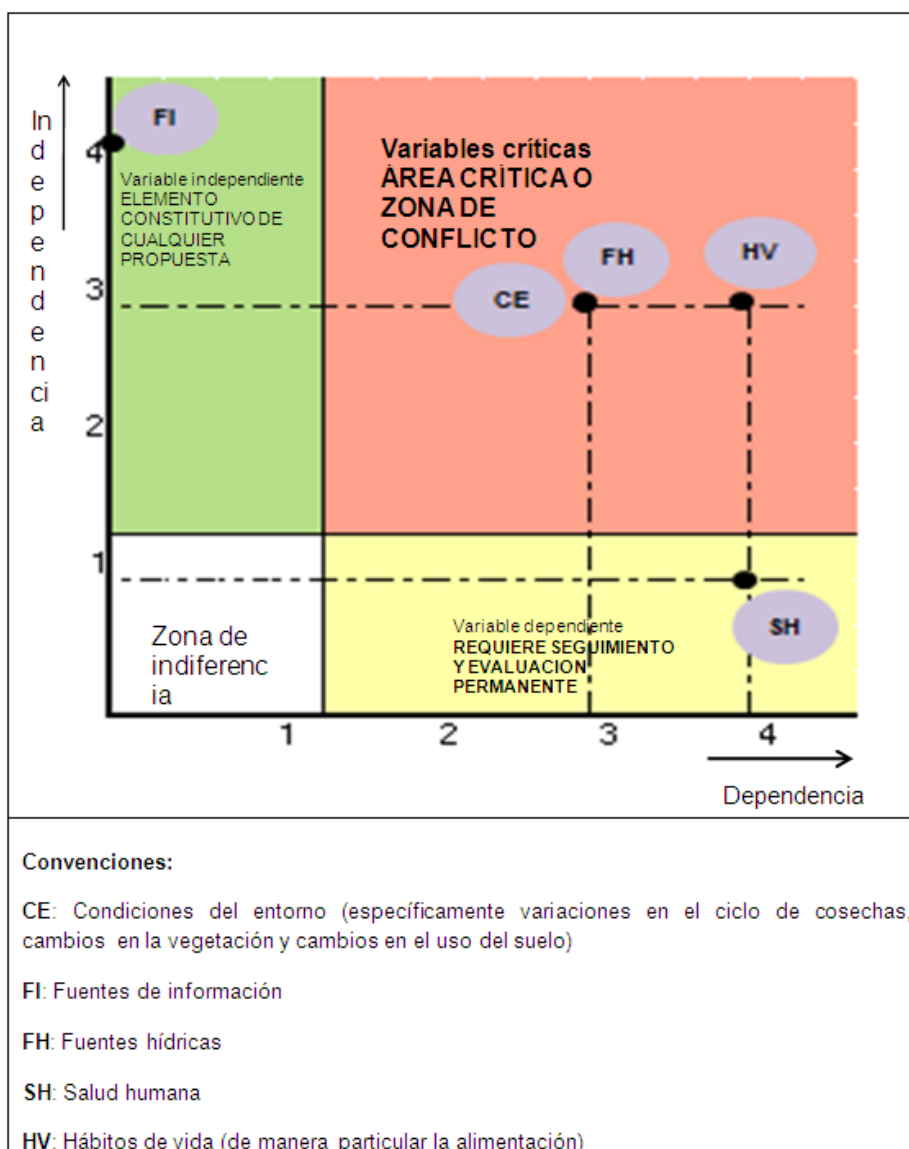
In
d
e
p
e
n
d
e
n
ci
a

4
3
2
1

FI

Variable independiente
ELEMENTO CONSTITUTIVO DE CUALQUIER PROPUESTA

Variables críticas
ÁREA CRÍTICA O ZONA DE CONFLICTO

FH
HV
CE

Zona de indiferencia

Variable dependiente
REQUIERE SEGUIMIENTO Y EVALUACION PERMANENTE

SH

1 2 3 4

Dependencia

Convenciones:

CE: Condiciones del entorno (específicamente variaciones en el ciclo de cosechas, cambios en la vegetación y cambios en el uso del suelo)

FI: Fuentes de información

FH: Fuentes hídricas

SH: Salud humana

HV: Hábitos de vida (de manera particular la alimentación)